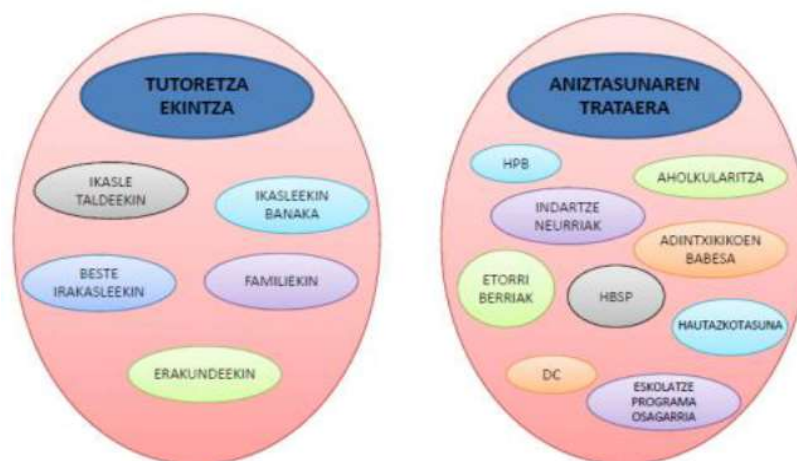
TUTORETZA EKINTZA

IKASLE TALDEEKIN

IKASLEEKIN BANAKA

BESTE IRAKASLEEKIN

FAMILIEKIN

ERAKUNDEEKIN

ANIZTASUNAREN TRATAERA

HPB

AHOLKULARITZA

INDARTZE NEURRIAK

ADINTXIKIKOEN BABESA

ETORRI BERRIAK

HBSP

HAUTAZKOTASUNA

DC

ESKOLATZE PROGRAMA OSAGARRIA